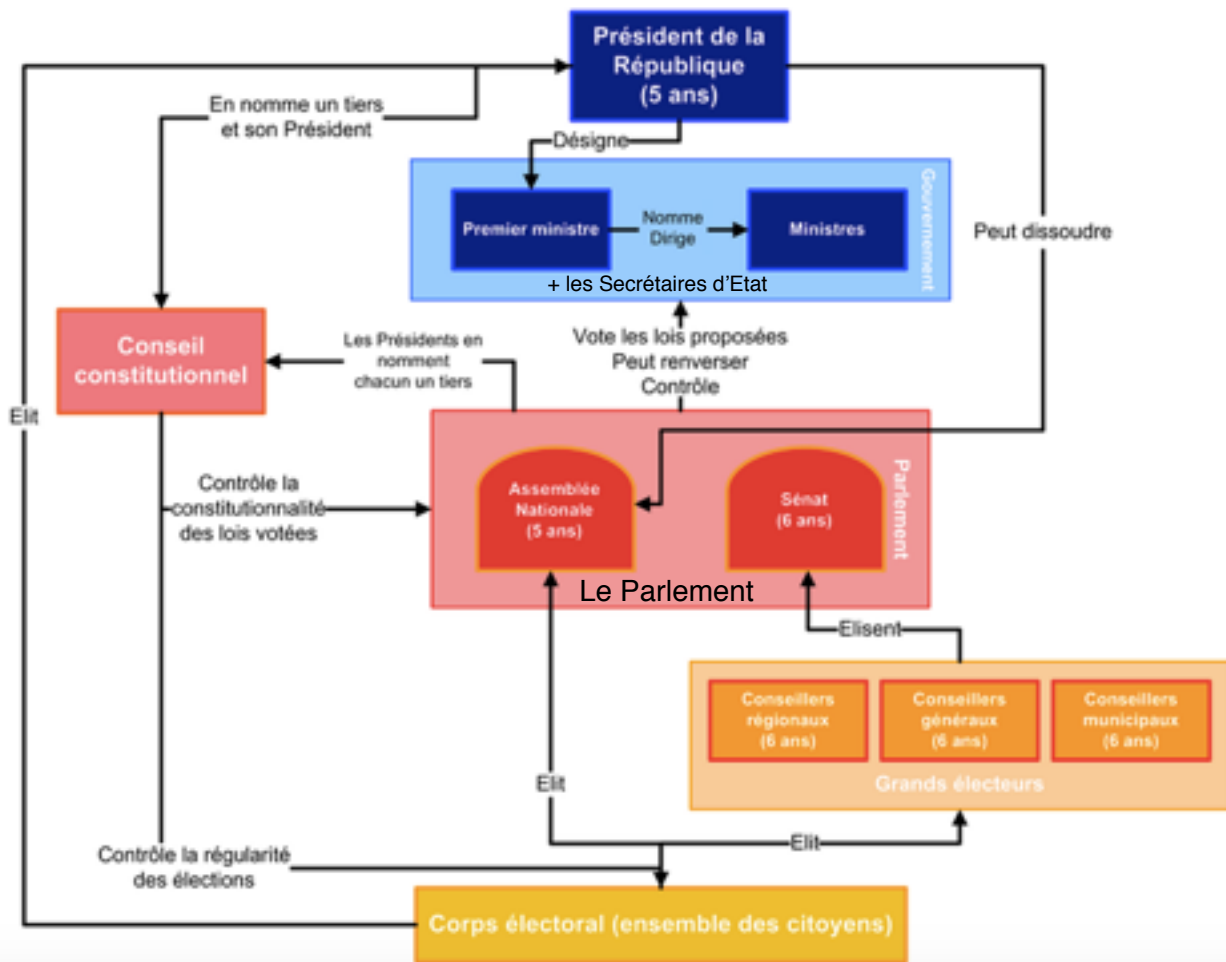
Président de la République (5 ans)

En nomme un tiers et son Président

Désigne

Gouvernement

Premier ministre

Nomme Dirige

Ministres

+ les Secrétaires d'Etat

Peut dissoudre

Conseil constitutionnel

Les Présidents en nomment chacun un tiers

Vote les lois proposées Peut renverser Contrôle

Elit

Contrôle la constitutionnalité des lois votées

Parlement

Assemblée Nationale (5 ans)

Sénat (6 ans)

Le Parlement

Elisent

Conseillers régionaux (6 ans)

Conseillers généraux (6 ans)

Conseillers municipaux (6 ans)

Grands électeurs

Elit

Elit

Contrôle la régularité des élections

Corps électoral (ensemble des citoyens)